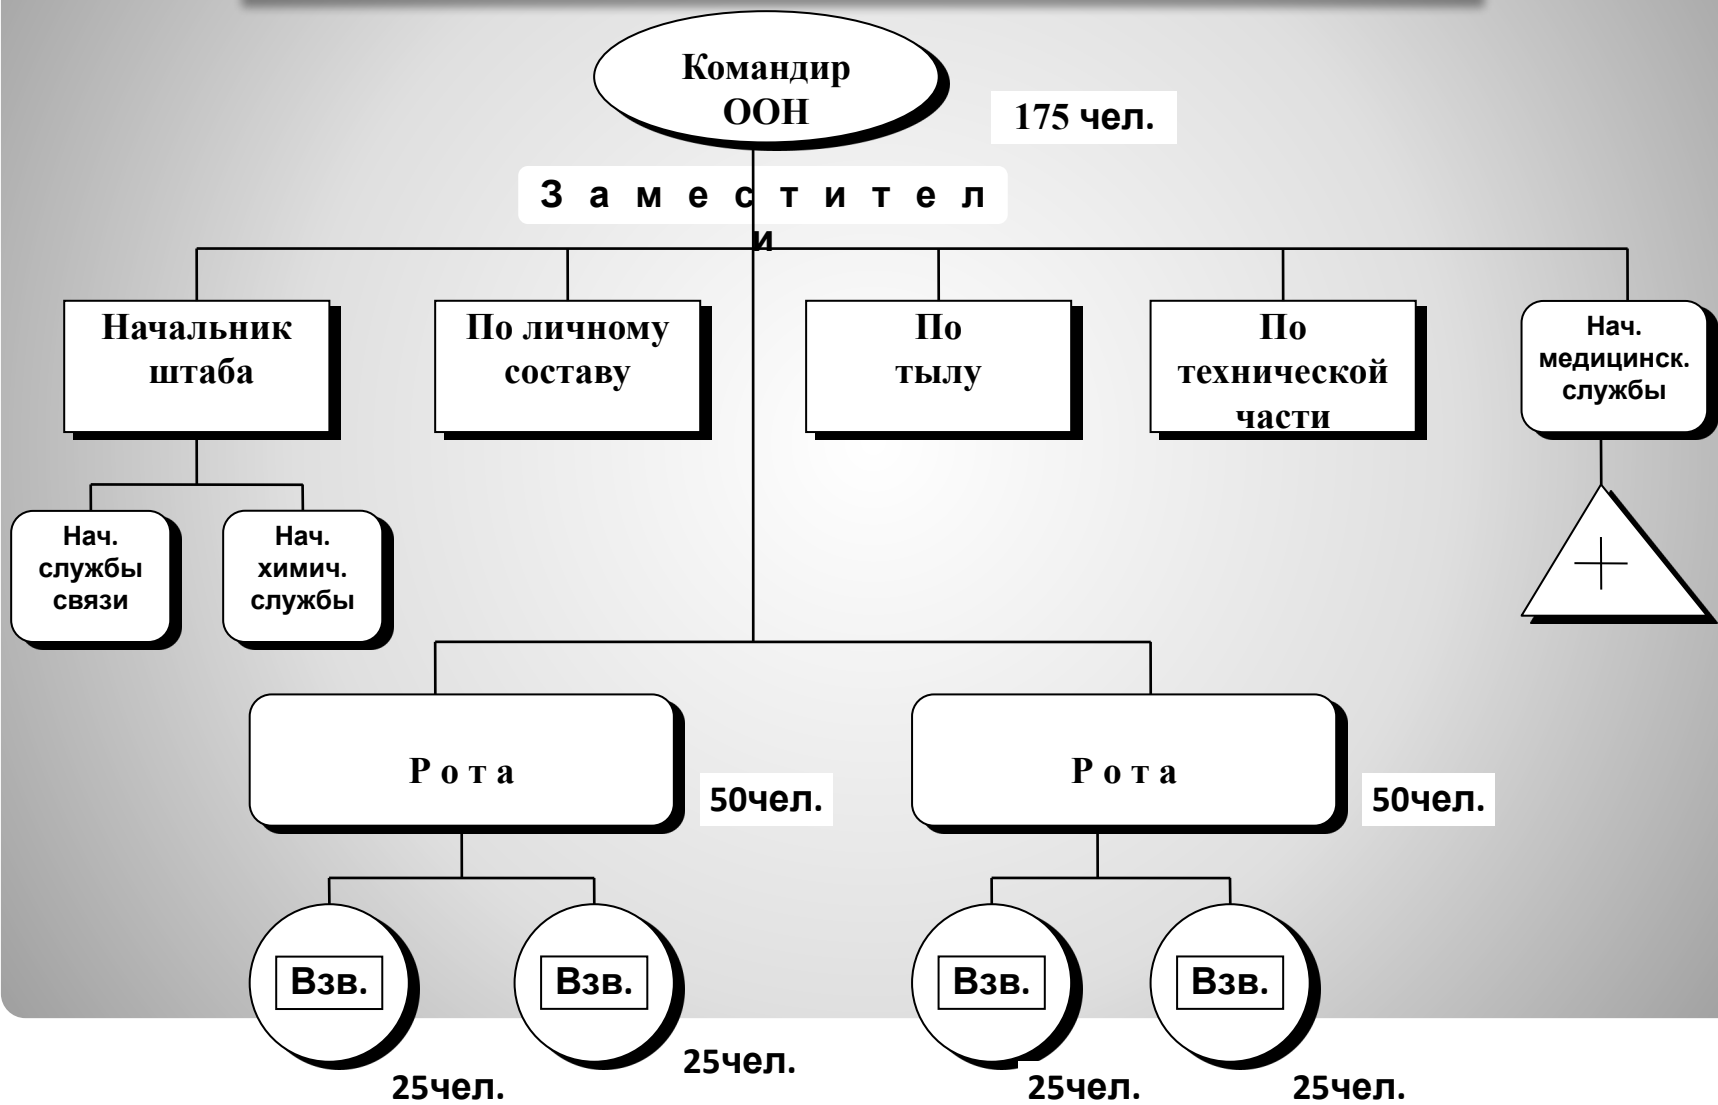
Командир ООН

175 чел.

З а м е с т и т е л и

Начальник штаба

По личному составу

По тылу

По технической части

Нач. медицинск. службы

Нач. службы связи

Нач. химич. службы

Р о т а

50чел.

Р о т а

50чел.

Взв.

Взв.

Взв.

Взв.

25чел.

25чел.

25чел.

25чел.